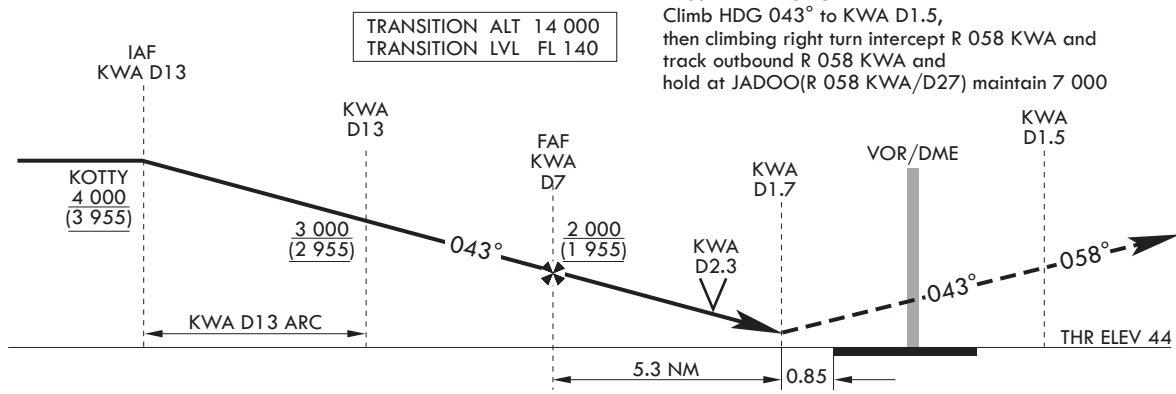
TRANSITION ALT 14 000
TRANSITION LVL FL 140

Climb HDG 043° to KWA D1.5, then climbing right turn intercept R 058 KWA and track outbound R 058 KWA and hold at JADOO(R 058 KWA/D27) maintain 7 000

IAF
KWA D13

KWA
D13

FAF
KWA
D7

KWA
D1.7

VOR/DME

KWA
D1.5

KOTTY
4 000
(3 955)

3 000
(2 955)

043°

2 000
(1 955)

KWA
D2.3

043°

058°

KWA D13 ARC

THR ELEV 44

5.3 NM

0.85